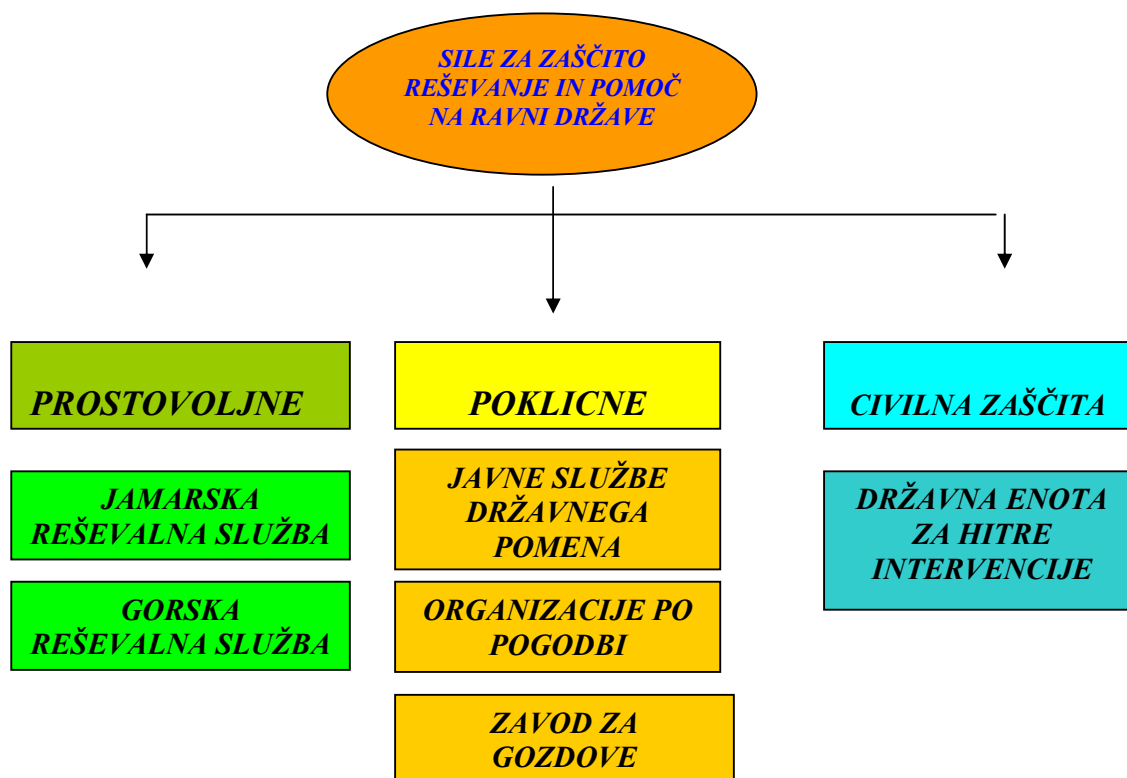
SILE ZA ZAŠČITO REŠEVANJE IN POMOČ NA RAVNI DRŽAVE

PROSTOVOLJNE

JAMARSKA REŠEVALNA SLUŽBA

GORSKA REŠEVALNA SLUŽBA

POKLICNE

JAVNE SLUŽBE DRŽAVNEGA POMENA

ORGANIZACIJE PO POGODBI

ZAVOD ZA GOZDOVE

CIVILNA ZAŠČITA

DRŽAVNA ENOTA ZA HITRE INTERVENCIJE